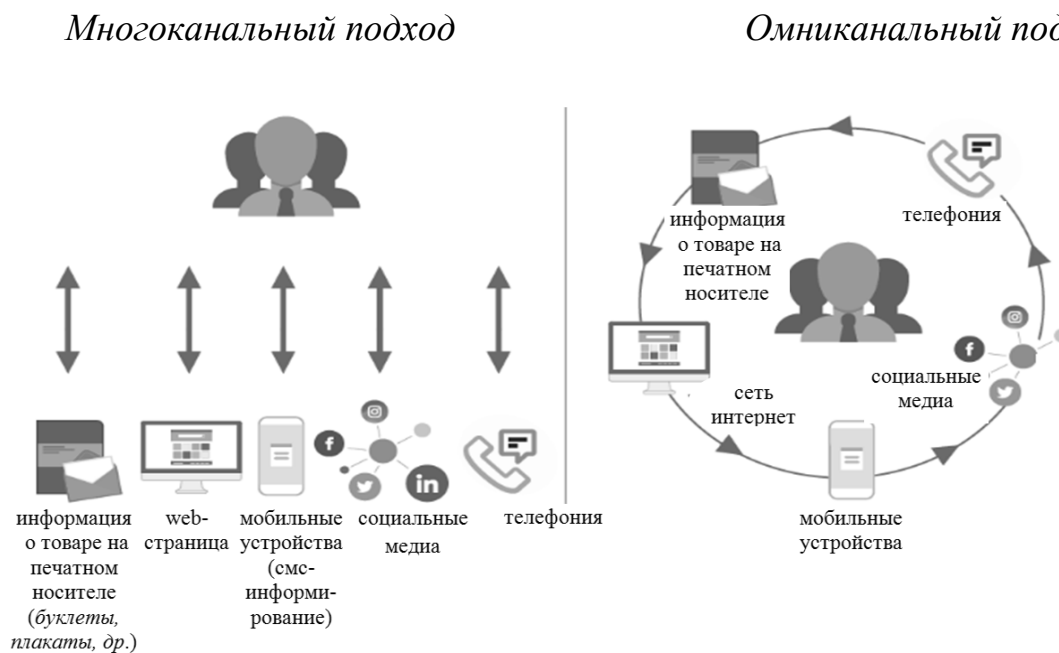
Многоканальный подход

Омниканальный под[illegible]

информация о товаре на печатном носителе (буклеты, плакаты, др.)

web-страница

мобильные устройства (смс-информирование)

социальные медиа

телефония

информация о товаре на печатном носителе

телефония

социальные медиа

сеть интернет

мобильные устройства